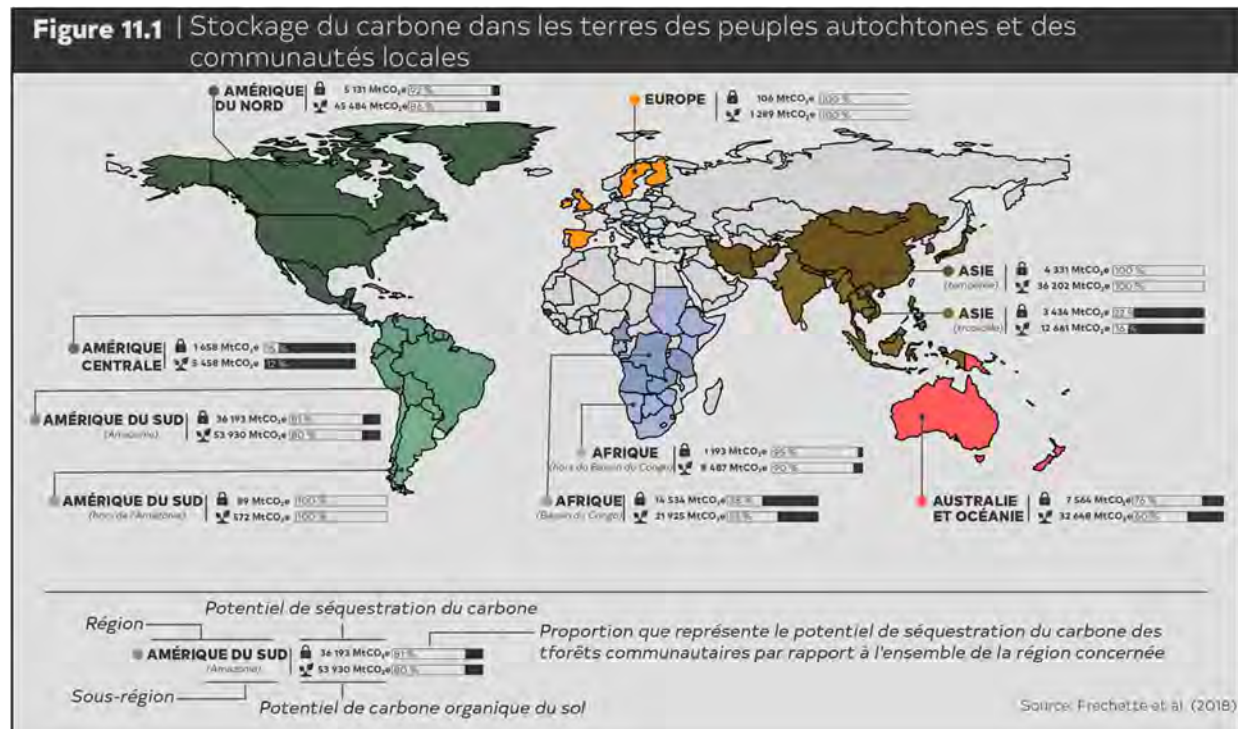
Figure 11.1 | Stockage du carbone dans les terres des peuples autochtones et des communautés locales

AMÉRIQUE DU NORD
5 131 MtCO₂e 92 %
65 484 MtCO₂e 86 %

EUROPE
106 MtCO₂e 100 %
1 289 MtCO₂e 100 %

ASIE
(tempérée)
4 331 MtCO₂e 100 %
36 202 MtCO₂e 100 %

ASIE
(tropicale)
3 434 MtCO₂e 22 %
12 661 MtCO₂e 16 %

AMÉRIQUE CENTRALE
1 458 MtCO₂e 16 %
5 458 MtCO₂e 12 %

AMÉRIQUE DU SUD
(Amazonie)
36 193 MtCO₂e 81 %
53 930 MtCO₂e 80 %

AFRIQUE
(hors du Bassin du Congo)
1 193 MtCO₂e 95 %
8 487 MtCO₂e 90 %

AMÉRIQUE DU SUD
(hors de l'Amazonie)
89 MtCO₂e 100 %
572 MtCO₂e 100 %

AFRIQUE
(Bassin du Congo)
14 534 MtCO₂e 38 %
21 925 MtCO₂e 33 %

AUSTRALIE ET OCÉANIE
7 564 MtCO₂e 76 %
32 648 MtCO₂e 60 %

Potentiel de séquestration du carbone
Région
AMÉRIQUE DU SUD
(Amazonie)
36 193 MtCO₂e 81 %
53 930 MtCO₂e 80 %
Proportion que représente le potentiel de séquestration du carbone des tforêts communautaires par rapport à l'ensemble de la région concernée
Sous-région
Potentiel de carbone organique du sol

Source: Frechette et al. (2018)